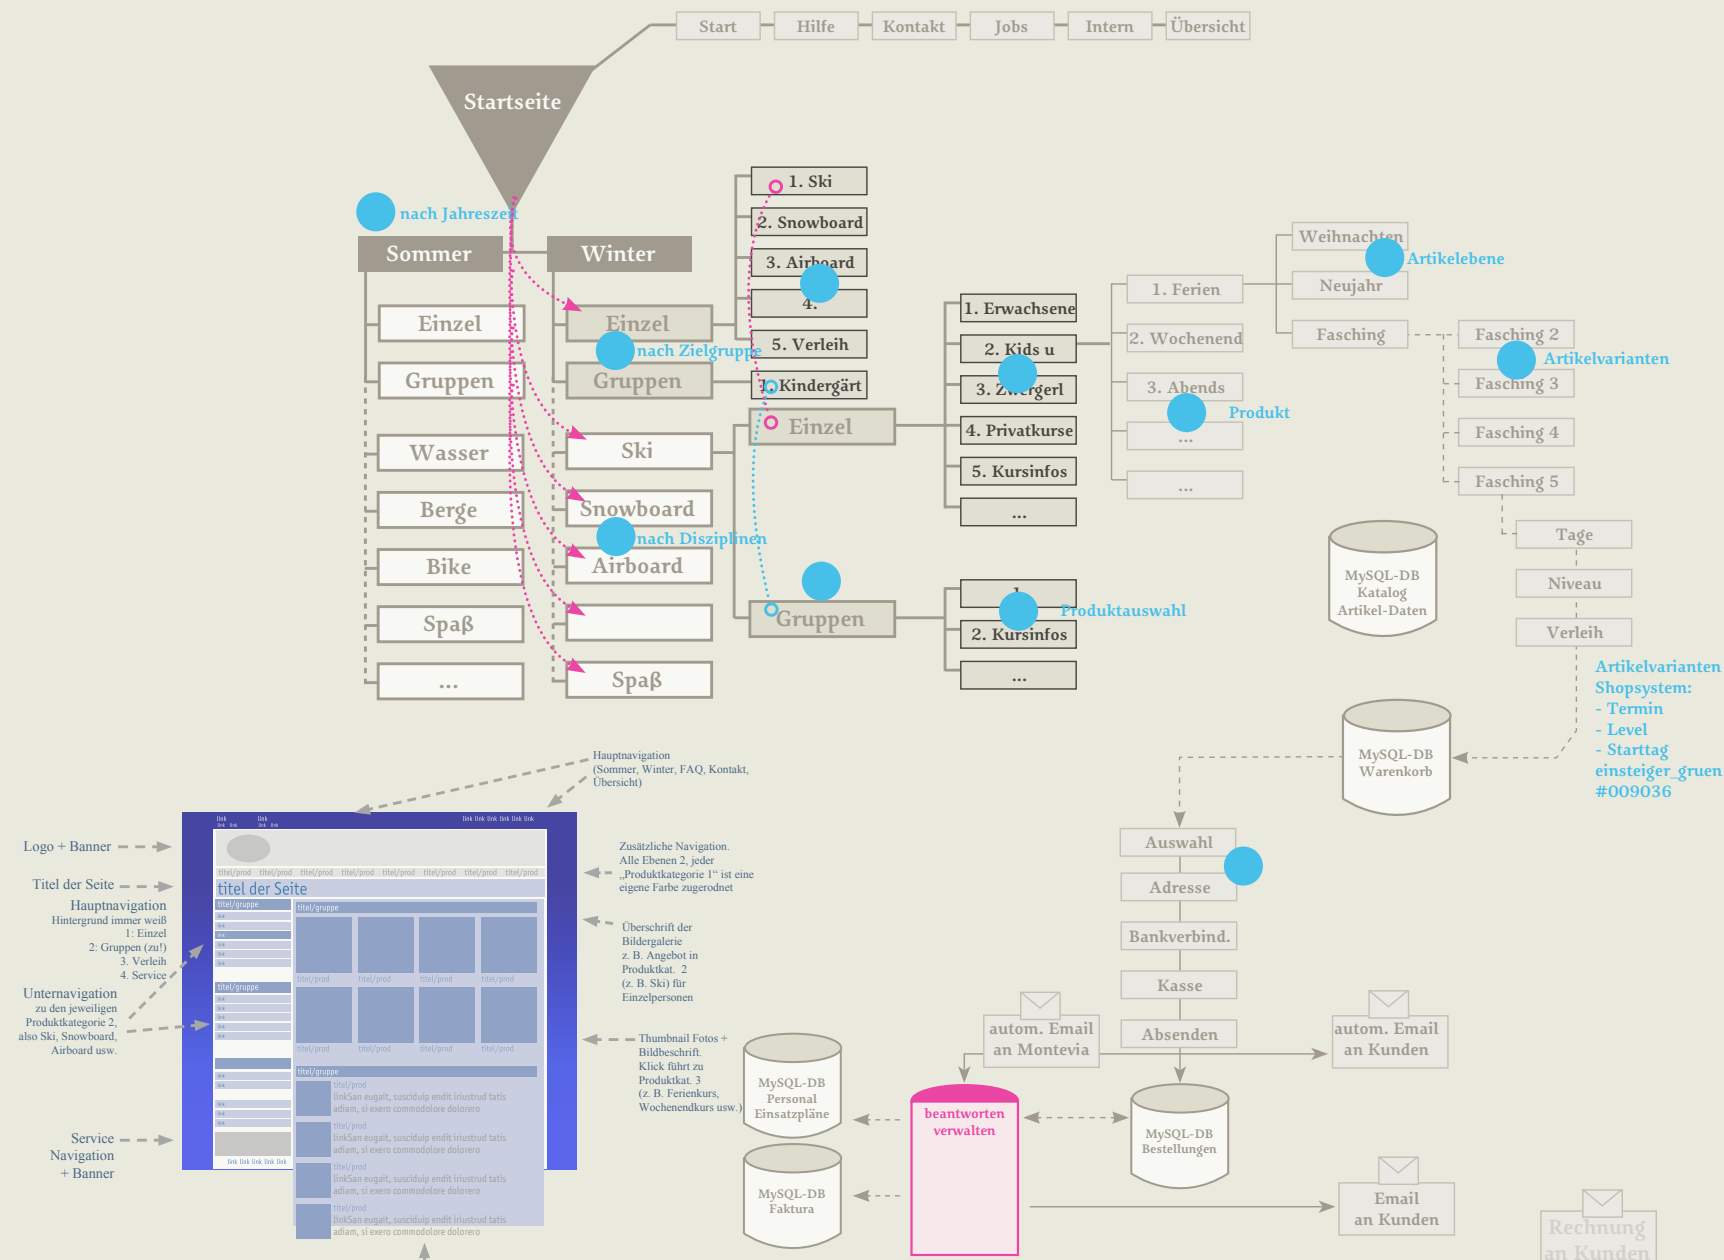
Start Hilfe Kontakt Jobs Intern Übersicht

Startseite

nach Jahreszeit

Sommer

Winter

Einzel

Gruppen

Wasser

Berge

Bike

Spaß

...

Einzel

nach Zielgruppe

Gruppen

Ski

Snowboard

nach Disziplinen

Airboard

Spaß

1. Ski

2. Snowboard

3. Airboard

4.

5. Verleih

1. Kindergärt

Einzel

Gruppen

1. Erwachsene

2. Kids u

3. Zwergerl

4. Privatkurse

5. Kursinfos

...

1.

Produktauswahl

2. Kursinfos

...

1. Ferien

2. Wochenend

3. Abends

Produkt

...

...

Weihnachten

Artikelebene

Neujahr

Fasching

Fasching 2

Artikelvarianten

Fasching 3

Fasching 4

Fasching 5

Tage

Niveau

Verleih

MySQL-DB Katalog Artikel-Daten

Artikelvarianten
Shopsystem:
- Termin
- Level
- Starttag
einsteiger_gruen
#009036

MySQL-DB Warenkorb

Auswahl

Adresse

Bankverbind.

Kasse

Absenden

autom. Email an Montevia

autom. Email an Kunden

MySQL-DB Personal Einsatzpläne

beantworten verwalten

MySQL-DB Bestellungen

MySQL-DB Faktura

Email an Kunden

Rechnung an Kunden

Hauptnavigation (Sommer, Winter, FAQ, Kontakt, Übersicht)

Logo + Banner

Titel der Seite

Hauptnavigation
Hintergrund immer weiß
1: Einzel
2: Gruppen (zu!)
3. Verleih
4. Service

Unternavigation
zu den jeweiligen Produktkategorie 2, also Ski, Snowboard, Airboard usw.

Service Navigation + Banner

titel der Seite

titel/gruppe

titel/prod

Zusätzliche Navigation. Alle Ebenen 2, jeder „Produktkategorie 1“ ist eine eigene Farbe zugeordnet

Überschrift der Bildergalerie z. B. Angebot in Produktkat. 2 (z. B. Ski) für Einzelpersonen

Thumbnail Fotos + Bildbeschrift. Klick führt zu Produktkat. 3 (z. B. Ferienkurs, Wochenendkurs usw.)

linkSan eugait, suscidiup endit iriustrud tatis adiam, si exero commodolore dolorero